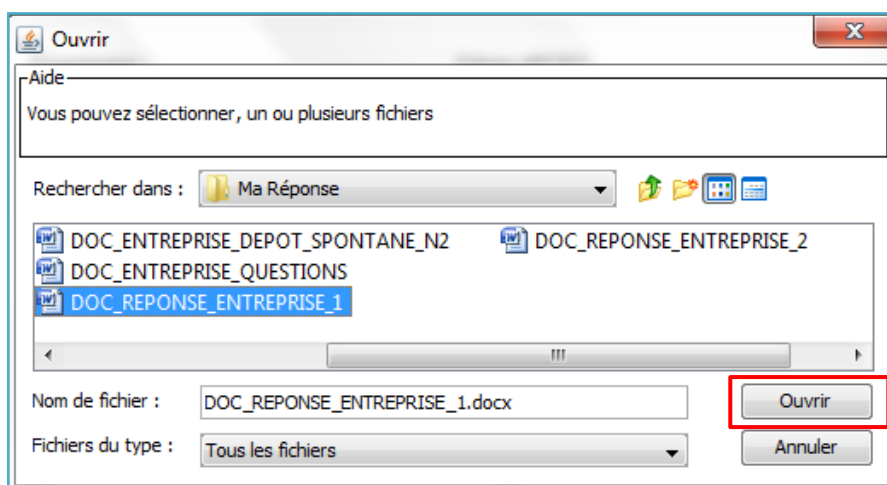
Ouvrir

Aide

Vous pouvez sélectionner, un ou plusieurs fichiers

Rechercher dans : Ma Réponse

DOC_ENTREPRISE_DEPOT_SPONTANE_N2
DOC_ENTREPRISE_QUESTIONS
DOC_REPONSE_ENTREPRISE_1
DOC_REPONSE_ENTREPRISE_2

Nom de fichier : DOC_REPONSE_ENTREPRISE_1.docx

Ouvrir

Fichiers du type : Tous les fichiers

Annuler